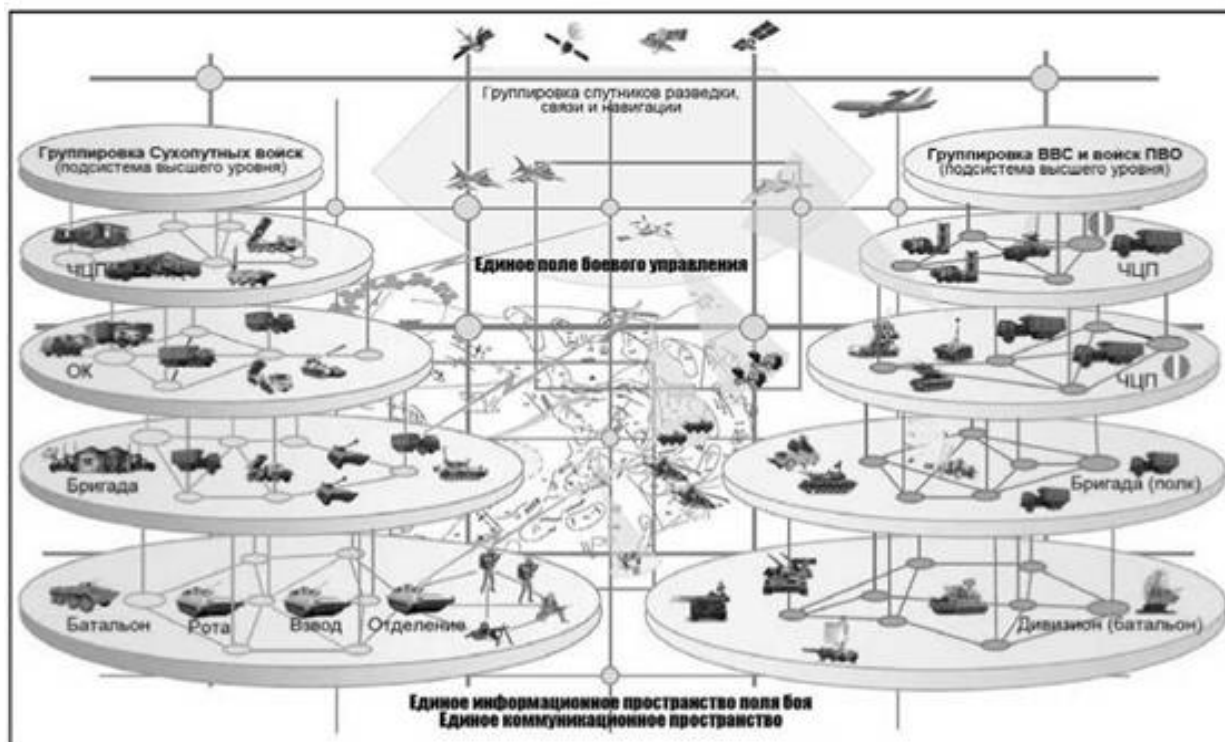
Группировка спутников разведки, связи и навигации

Группировка Сухопутных войск
(подсистема высшего уровня)

Группировка ВВС и войск ПВО
(подсистема высшего уровня)

ЧЦП

Единое поле боевого управления

ЧЦП

ОК

ЧЦП

Бригада

Бригада (полк)

Батальон

Рота

Взвод

Отделение

Дивизион (батальон)

Единое информационное пространство поля боя
Единое коммуникационное пространство